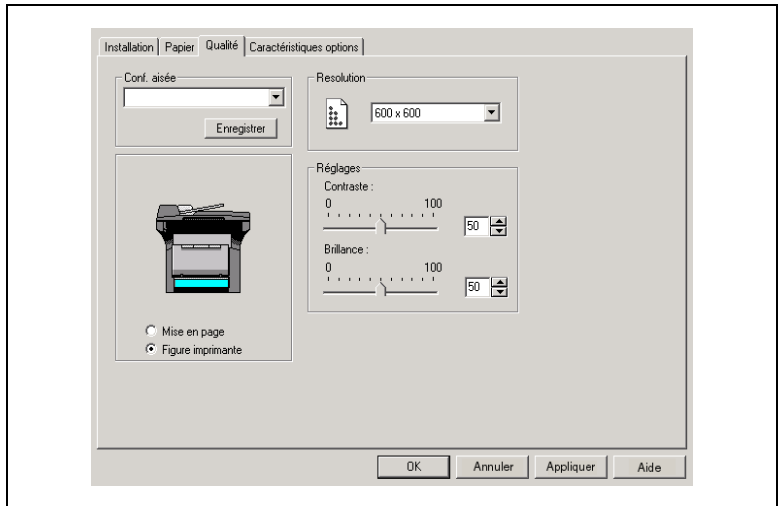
Installation | Papier | Qualité | Caractéristiques options

Conf. aisée

Enregistrer

Resolution

600 x 600

Réglages

Contraste :

0 100

50

Brillance :

0 100

50

Mise en page

Figure imprimante

OK

Annuler

Appliquer

Aide